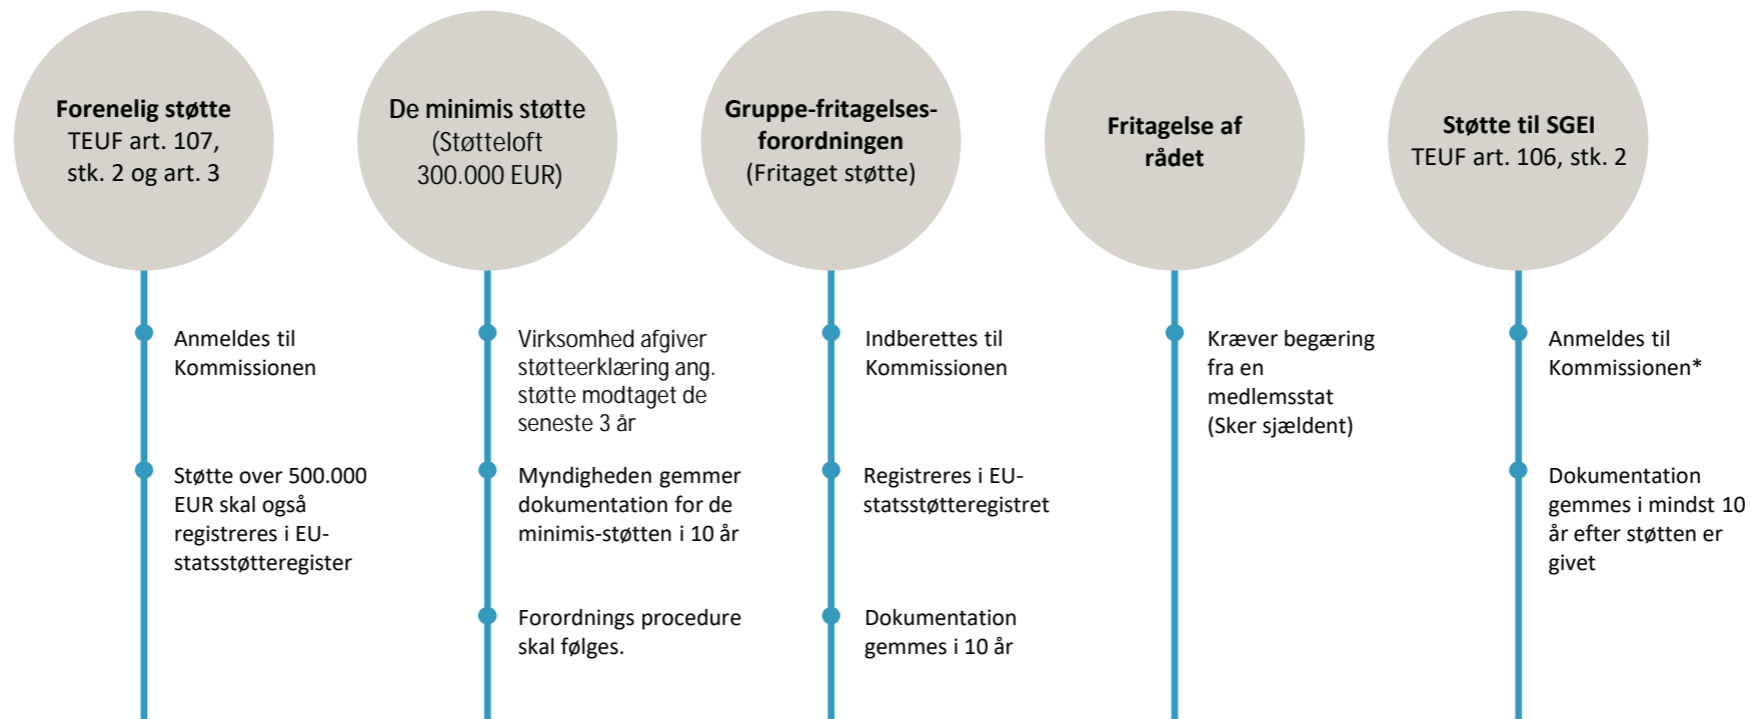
**Forenelig støtte**
TEUF art. 107, stk. 2 og art. 3

Anmeldes til Kommissionen

Støtte over 500.000 EUR skal også registreres i EU-statsstøtteregister

De minimis støtte
(Støtteloft 300.000 EUR)

Virksomhed afgiver støtteerklæring ang. støtte modtaget de seneste 3 år

Myndigheden gemmer dokumentation for de minimis-støtten i 10 år

Forordnings procedure skal følges.

**Gruppe-fritagelses-forordningen**
(Fritaget støtte)

Indberettes til Kommissionen

Registreres i EU-statsstøtteregistret

Dokumentation gemmes i 10 år

**Fritagelse af rådet**

Kræver begæring fra en medlemsstat (Sker sjældent)

**Støtte til SGEI**
TEUF art. 106, stk. 2

Anmeldes til Kommissionen*

Dokumentation gemmes i mindst 10 år efter støtten er givet